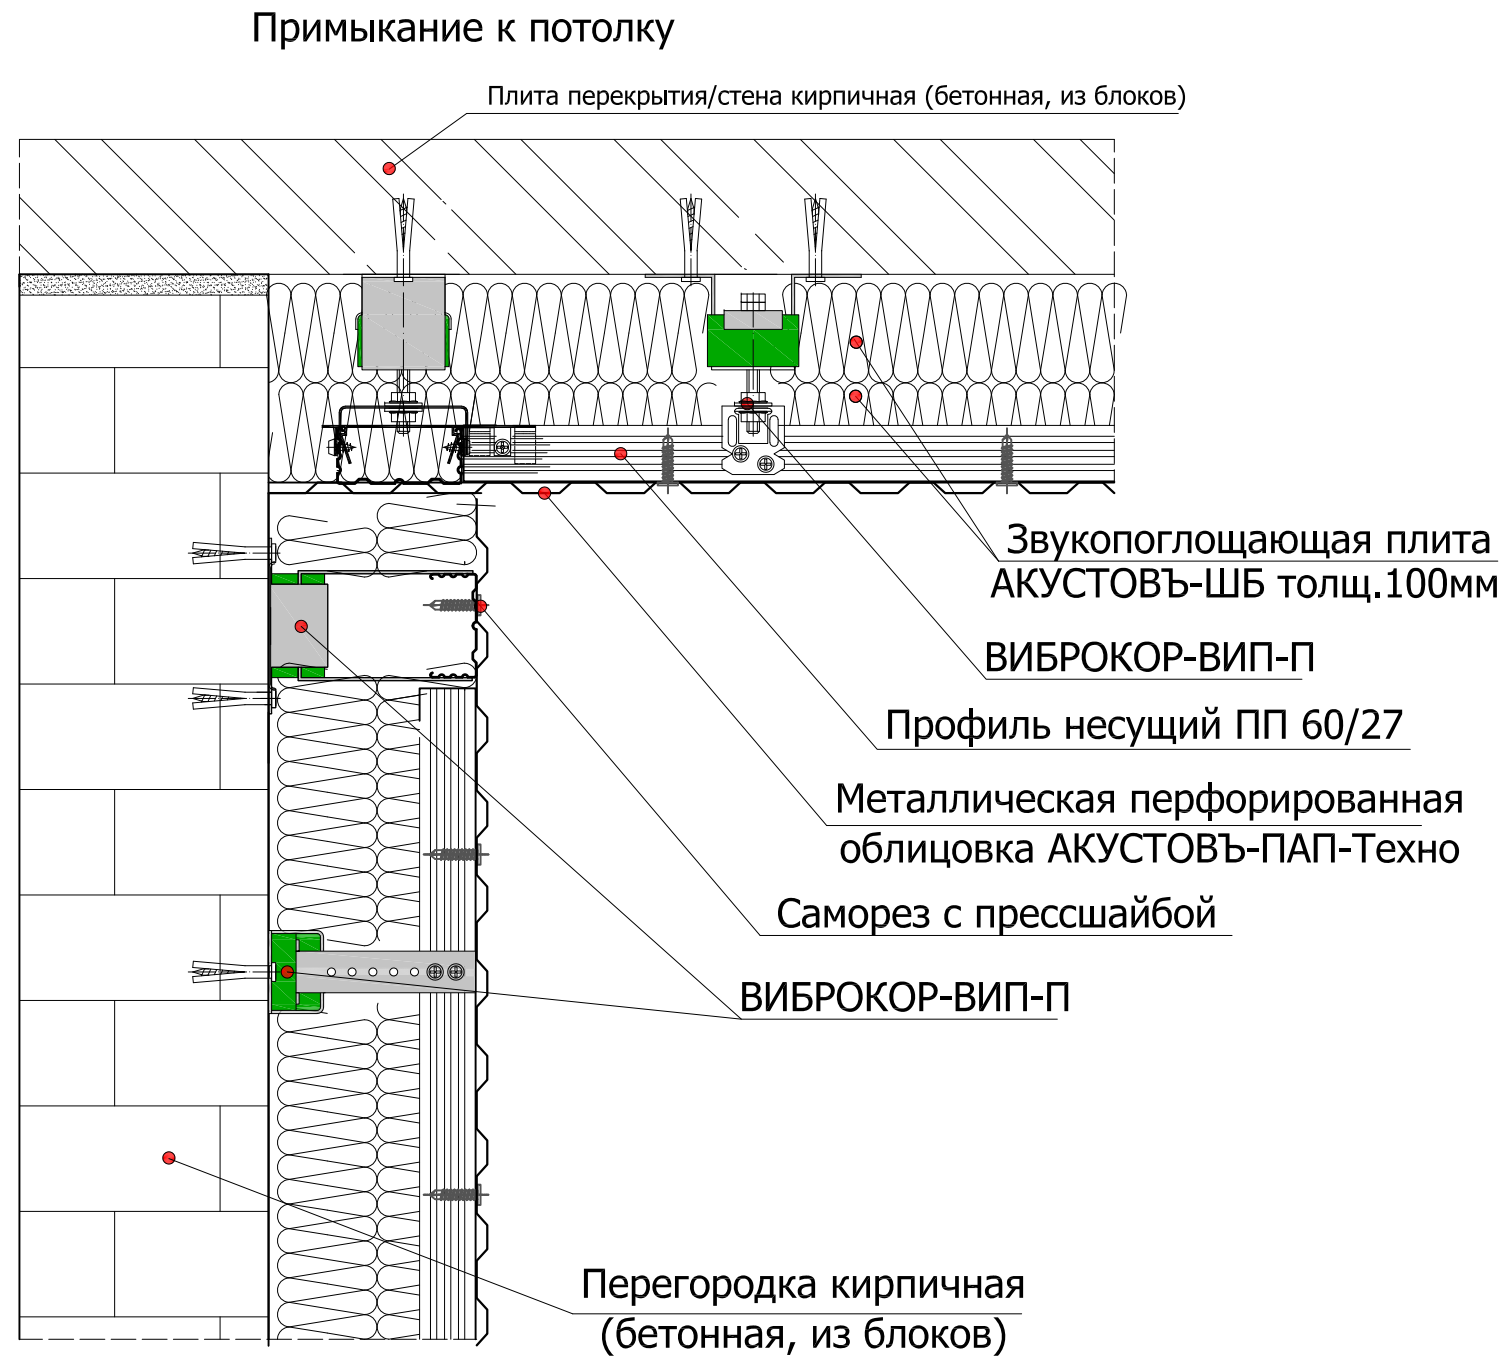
Примыкание к потолку

Плита перекрытия/стена кирпичная (бетонная, из блоков)

Звукопоглощающая плита АКУСТОВЪ-ШБ толщ.100мм

ВИБРОКОР-ВИП-П

Профиль несущий ПП 60/27

Металлическая перфорированная облицовка АКУСТОВЪ-ПАП-Техно

Саморез с прессшайбой

ВИБРОКОР-ВИП-П

Перегородка кирпичная (бетонная, из блоков)